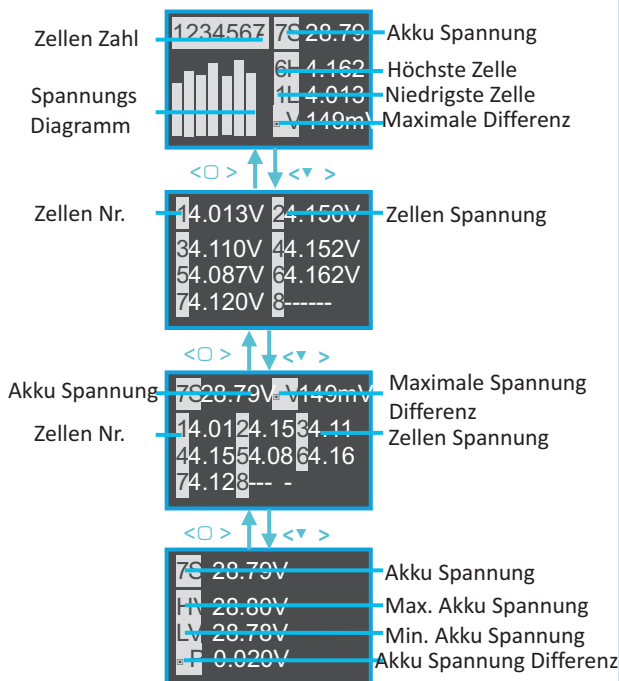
Zellen Zahl
1234567 7S 28.79
Akku Spannung
6H 4.162
Höchste Zelle
1L 4.013
Niedrigste Zelle
Spannungs Diagramm
V 149m
Maximale Differenz

Zellen Nr.
14.013V 24.150V
Zellen Spannung
34.110V 44.152V
54.087V 64.162V
74.120V 8------

Akku Spannung
7S 28.79V V 149mV
Maximale Spannung Differenz
Zellen Nr.
14.01 24.15 34.11
Zellen Spannung
44.15 54.08 64.16
74.12 8--- -

7S 28.79V
Akku Spannung
HV 28.80V
Max. Akku Spannung
LV 28.78V
Min. Akku Spannung
P 0.020V
Akku Spannung Differenz